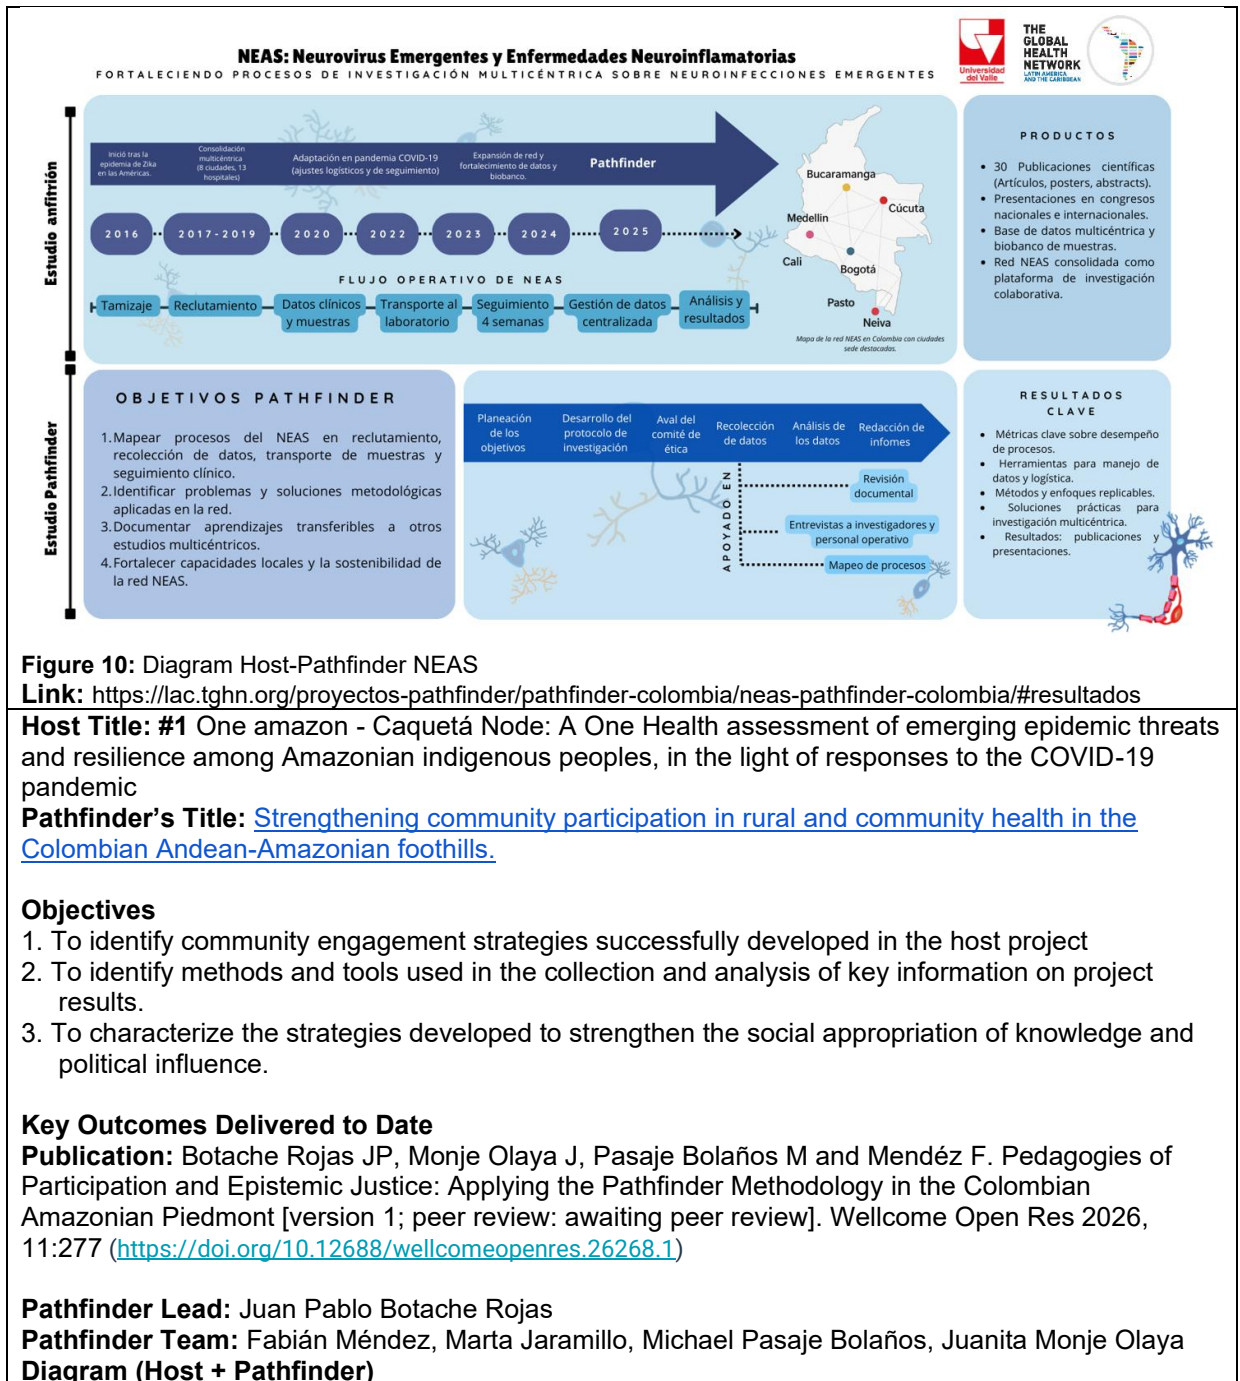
NEAS: Neurovirus Emergentes y Enfermedades Neuroinflamatorias
FORTALECIENDO PROCESOS DE INVESTIGACIÓN MULTICÉNTRICA SOBRE NEUROINFECCIONES EMERGENTES

Universidad del Valle
THE GLOBAL HEALTH NETWORK LATIN AMERICA AND THE CARIBBEAN

Estudio anfitrión

Inició tras la epidemia de Zika en las Américas.
Consolidación multicéntrica (8 ciudades, 13 hospitales)
Adaptación en pandemia COVID-19 (ajustes logísticos y de seguimiento)
Expansión de red y fortalecimiento de datos y biobanco.
Pathfinder

2016 · 2017-2019 · 2020 · 2022 · 2023 · 2024 · 2025

FLUJO OPERATIVO DE NEAS
Tamizaje · Reclutamiento · Datos clínicos y muestras · Transporte al laboratorio · Seguimiento 4 semanas · Gestión de datos centralizada · Análisis y resultados

Bucaramanga
Cúcuta
Medellín
Cali
Bogotá
Pasto
Neiva
Mapa de la red NEAS en Colombia con ciudades sede destacadas.

PRODUCTOS
• 30 Publicaciones científicas (Artículos, posters, abstracts).
• Presentaciones en congresos nacionales e internacionales.
• Base de datos multicéntrica y biobanco de muestras.
• Red NEAS consolidada como plataforma de investigación colaborativa.

Estudio Pathfinder

OBJETIVOS PATHFINDER
1. Mapear procesos del NEAS en reclutamiento, recolección de datos, transporte de muestras y seguimiento clínico.
2. Identificar problemas y soluciones metodológicas aplicadas en la red.
3. Documentar aprendizajes transferibles a otros estudios multicéntricos.
4. Fortalecer capacidades locales y la sostenibilidad de la red NEAS.

Planeación de los objetivos · Desarrollo del protocolo de investigación · Aval del comité de ética · Recolección de datos · Análisis de los datos · Redacción de infomes

APOYADO EN
Revisión documental
Entrevistas a investigadores y personal operativo
Mapeo de procesos

RESULTADOS CLAVE
• Métricas clave sobre desempeño de procesos.
• Herramientas para manejo de datos y logística.
• Métodos y enfoques replicables.
• Soluciones prácticas para investigación multicéntrica.
• Resultados: publicaciones y presentaciones.

Figure 10: Diagram Host-Pathfinder NEAS
Link: https://lac.tghn.org/proyectos-pathfinder/pathfinder-colombia/neas-pathfinder-colombia/#resultados

Host Title: #1 One amazon - Caquetá Node: A One Health assessment of emerging epidemic threats and resilience among Amazonian indigenous peoples, in the light of responses to the COVID-19 pandemic
Pathfinder's Title: Strengthening community participation in rural and community health in the Colombian Andean-Amazonian foothills.

Objectives
1. To identify community engagement strategies successfully developed in the host project
2. To identify methods and tools used in the collection and analysis of key information on project results.
3. To characterize the strategies developed to strengthen the social appropriation of knowledge and political influence.

Key Outcomes Delivered to Date
Publication: Botache Rojas JP, Monje Olaya J, Pasaje Bolaños M and Mendéz F. Pedagogies of Participation and Epistemic Justice: Applying the Pathfinder Methodology in the Colombian Amazonian Piedmont [version 1; peer review: awaiting peer review]. Wellcome Open Res 2026, 11:277 (https://doi.org/10.12688/wellcomeopenres.26268.1)

Pathfinder Lead: Juan Pablo Botache Rojas
Pathfinder Team: Fabián Méndez, Marta Jaramillo, Michael Pasaje Bolaños, Juanita Monje Olaya
Diagram (Host + Pathfinder)